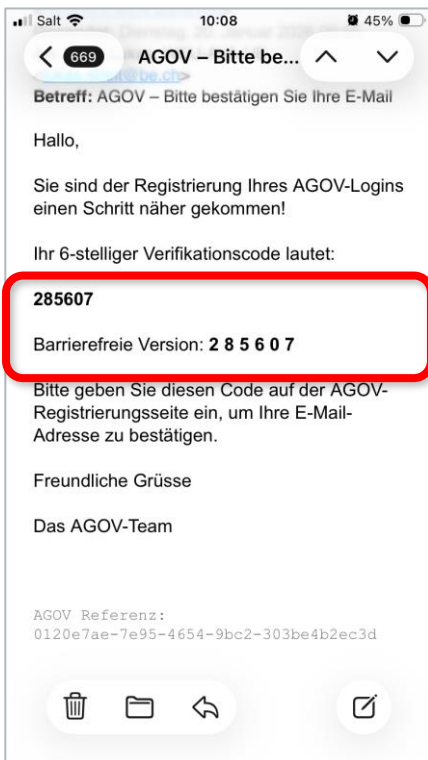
Salt 10:08 45%

< 669 AGOV – Bitte be...

Betreff: AGOV – Bitte bestätigen Sie Ihre E-Mail

Hallo,

Sie sind der Registrierung Ihres AGOV-Logins einen Schritt näher gekommen!

Ihr 6-stelliger Verifikationscode lautet:

**285607**

Barrierefreie Version: **2 8 5 6 0 7**

Bitte geben Sie diesen Code auf der AGOV-Registrierungsseite ein, um Ihre E-Mail-Adresse zu bestätigen.

Freundliche Grüsse

Das AGOV-Team

AGOV Referenz:
0120e7ae-7e95-4654-9bc2-303be4b2ec3d